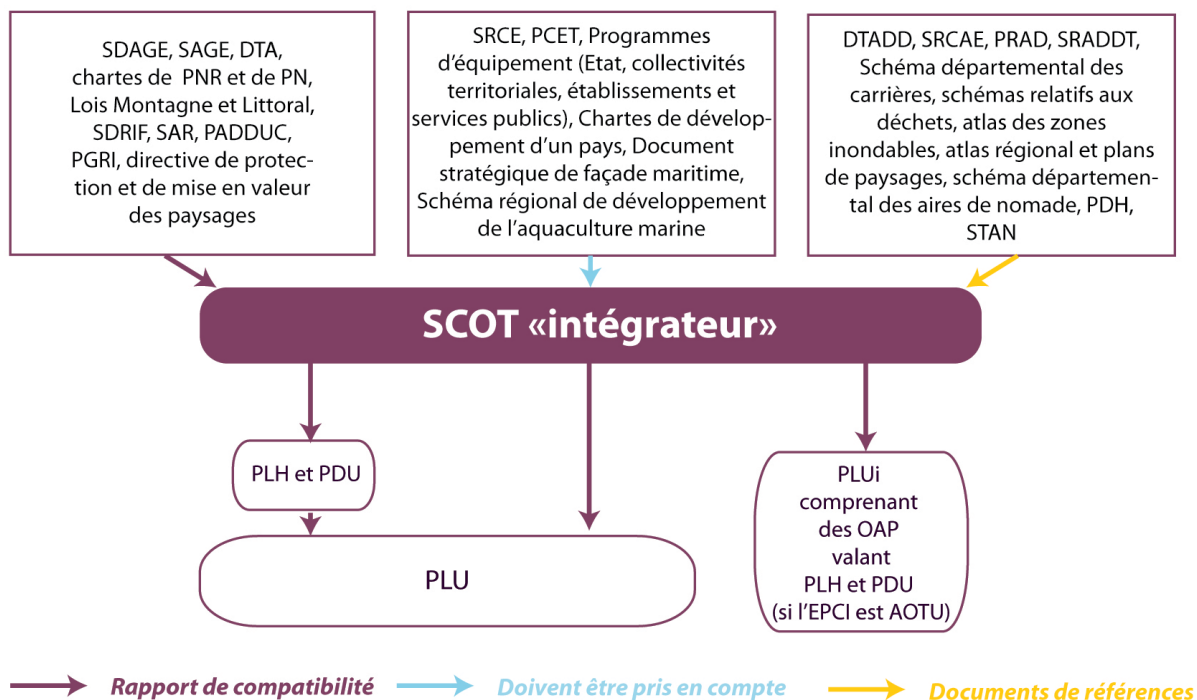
SDAGE, SAGE, DTA, chartes de PNR et de PN, Lois Montagne et Littoral, SDRIF, SAR, PADDUC, PGRI, directive de protection et de mise en valeur des paysages

SRCE, PCET, Programmes d'équipement (Etat, collectivités territoriales, établissements et services publics), Chartes de développement d'un pays, Document stratégique de façade maritime, Schéma régional de développement de l'aquaculture marine

DTADD, SRCAE, PRAD, SRADDT, Schéma départemental des carrières, schémas relatifs aux déchets, atlas des zones inondables, atlas régional et plans de paysages, schéma départemental des aires de nomade, PDH, STAN

SCOT «intégrateur»

PLH et PDU

PLU

PLUi comprenant des OAP valant PLH et PDU (si l'EPCI est AOTU)

Rapport de compatibilité

Doivent être pris en compte

Documents de références